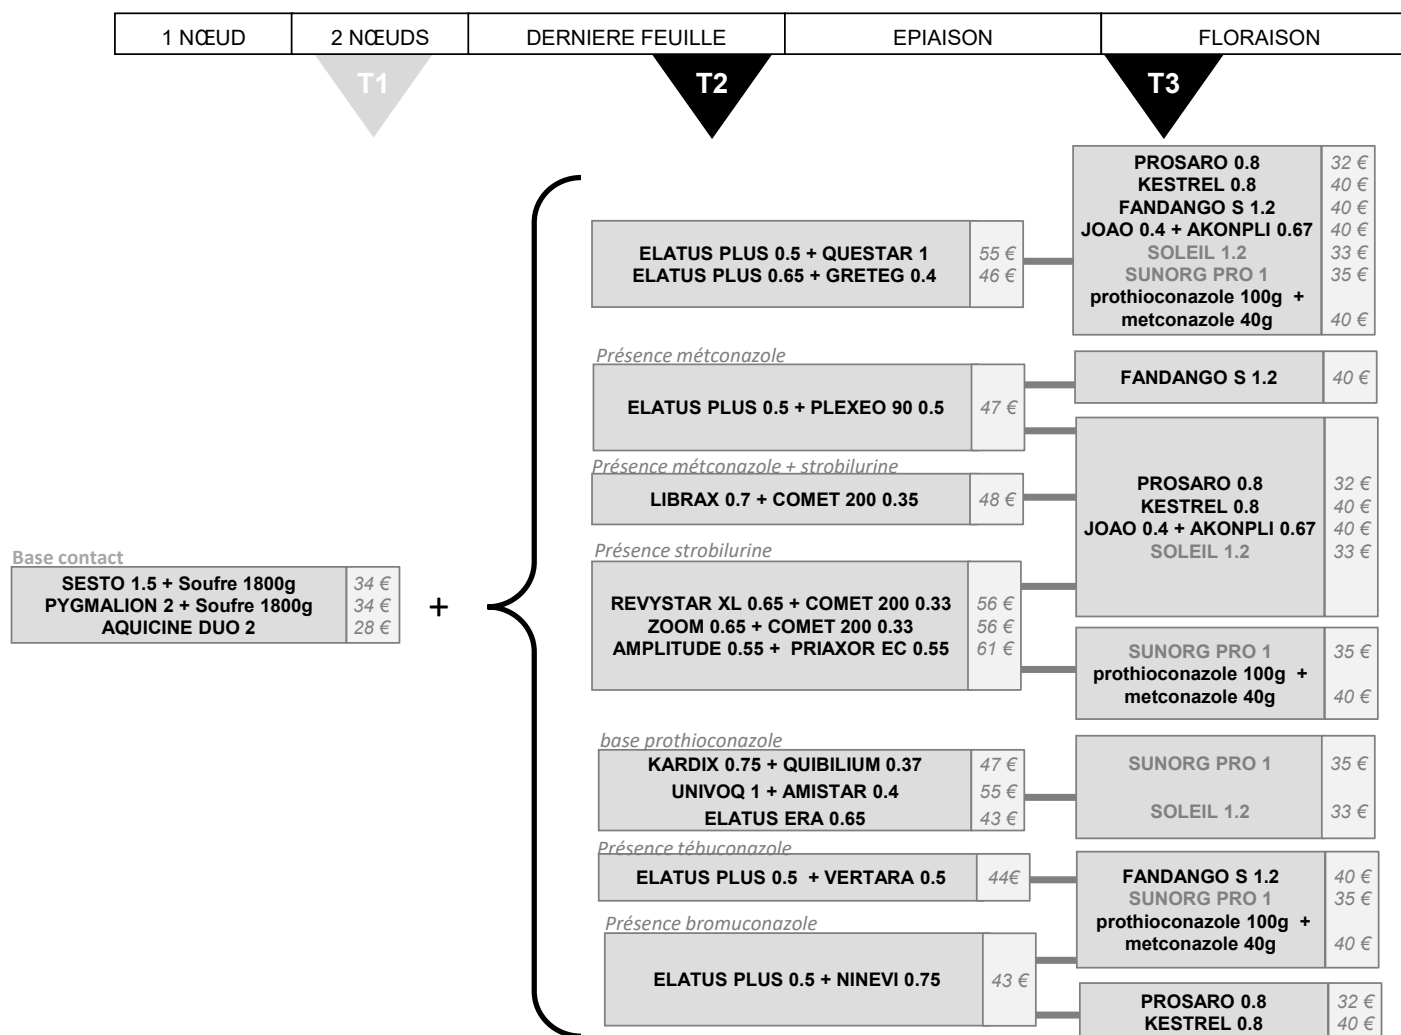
| 1 NŒUD | 2 NŒUDS | DERNIERE FEUILLE | EPIAISON | FLORAISON |
|---|---|---|---|---|

T1

T2

T3

PROSARO 0.8 32 €
KESTREL 0.8 40 €
FANDANGO S 1.2 40 €
JOAO 0.4 + AKONPLI 0.67 40 €
SOLEIL 1.2 33 €
SUNORG PRO 1 35 €
prothioconazole 100g + metconazole 40g 40 €

ELATUS PLUS 0.5 + QUESTAR 1 55 €
ELATUS PLUS 0.65 + GRETEG 0.4 46 €

Présence métconazole
ELATUS PLUS 0.5 + PLEXEO 90 0.5 47 €

FANDANGO S 1.2 40 €

Présence métconazole + strobilurine
LIBRAX 0.7 + COMET 200 0.35 48 €

PROSARO 0.8 32 €
KESTREL 0.8 40 €
JOAO 0.4 + AKONPLI 0.67 40 €
SOLEIL 1.2 33 €

Base contact
SESTO 1.5 + Soufre 1800g 34 €
PYGMALION 2 + Soufre 1800g 34 €
AQUICINE DUO 2 28 €

+

Présence strobilurine
REVYSTAR XL 0.65 + COMET 200 0.33 56 €
ZOOM 0.65 + COMET 200 0.33 56 €
AMPLITUDE 0.55 + PRIAXOR EC 0.55 61 €

SUNORG PRO 1 35 €
prothioconazole 100g + metconazole 40g 40 €

base prothioconazole
KARDIX 0.75 + QUIBILIUM 0.37 47 €
UNIVOQ 1 + AMISTAR 0.4 55 €
ELATUS ERA 0.65 43 €

SUNORG PRO 1 35 €
SOLEIL 1.2 33 €

Présence tébuconazole
ELATUS PLUS 0.5 + VERTARA 0.5 44€

FANDANGO S 1.2 40 €
SUNORG PRO 1 35 €
prothioconazole 100g + metconazole 40g 40 €

Présence bromuconazole
ELATUS PLUS 0.5 + NINEVI 0.75 43 €

PROSARO 0.8 32 €
KESTREL 0.8 40 €